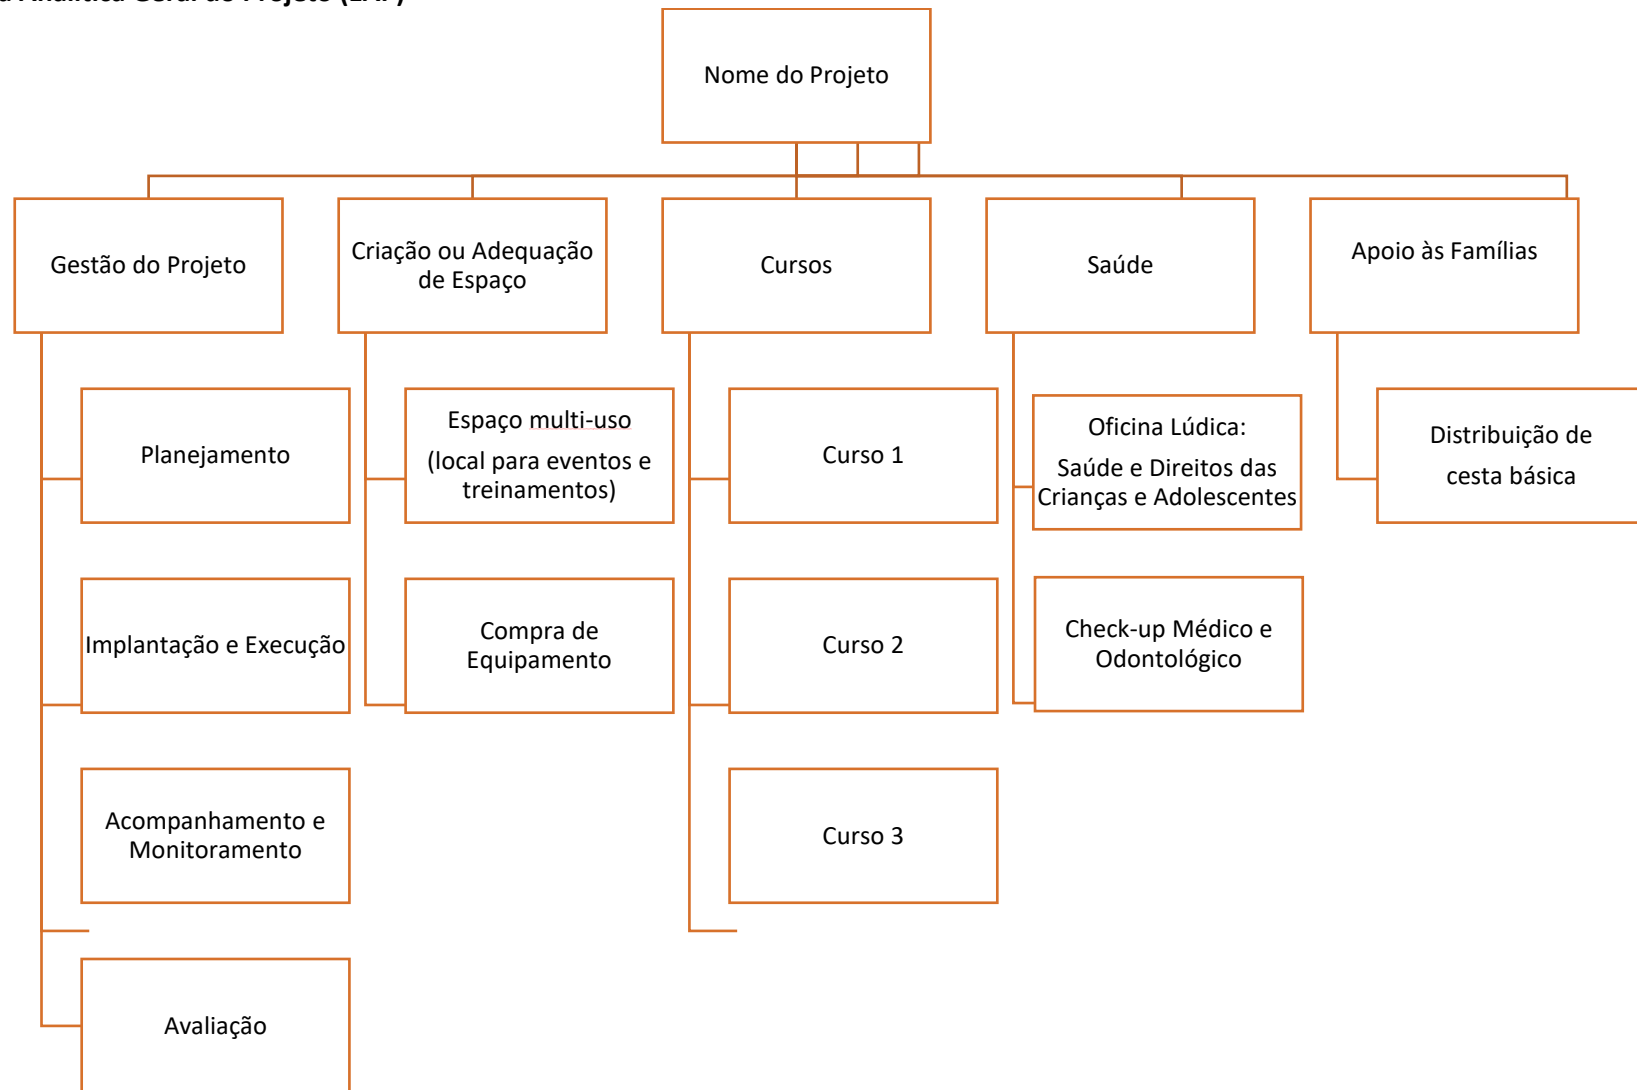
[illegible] Analítica Geral do Projeto (EAP)

Nome do Projeto

Gestão do Projeto

Criação ou Adequação de Espaço

Cursos

Saúde

Apoio às Famílias

Planejamento

Espaço multi-uso (local para eventos e treinamentos)

Curso 1

Oficina Lúdica: Saúde e Direitos das Crianças e Adolescentes

Distribuição de cesta básica

Implantação e Execução

Compra de Equipamento

Curso 2

Check-up Médico e Odontológico

Acompanhamento e Monitoramento

Curso 3

Avaliação